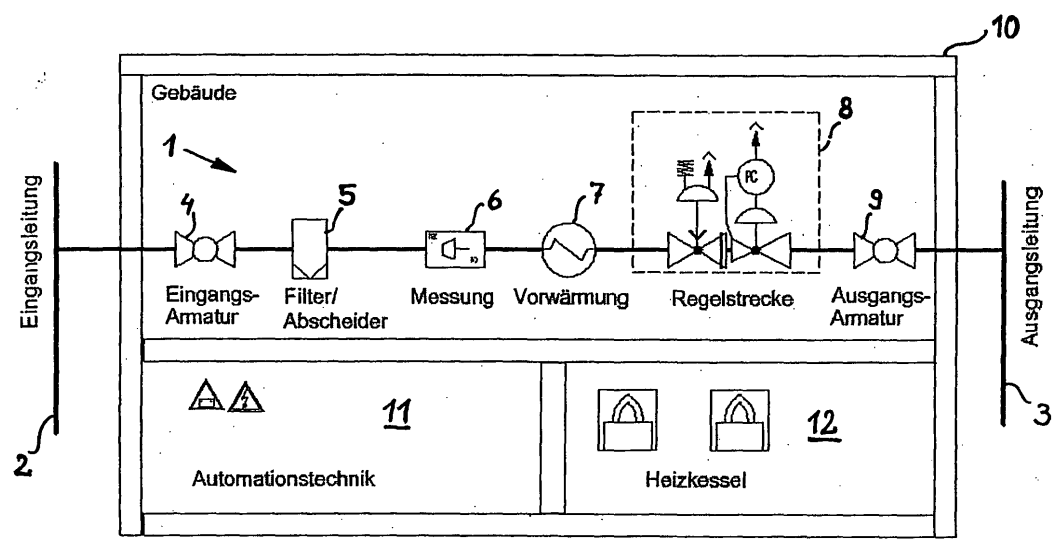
10

Gebäude

1

8

Eingangsleitung

4

5

6

7

9

Ausgangsleitung

PC

Eingangs-Armatur

Filter/Abscheider

Messung

Vorwärmung

Regelstrecke

Ausgangs-Armatur

11

12

2

3

Automationstechnik

Heizkessel